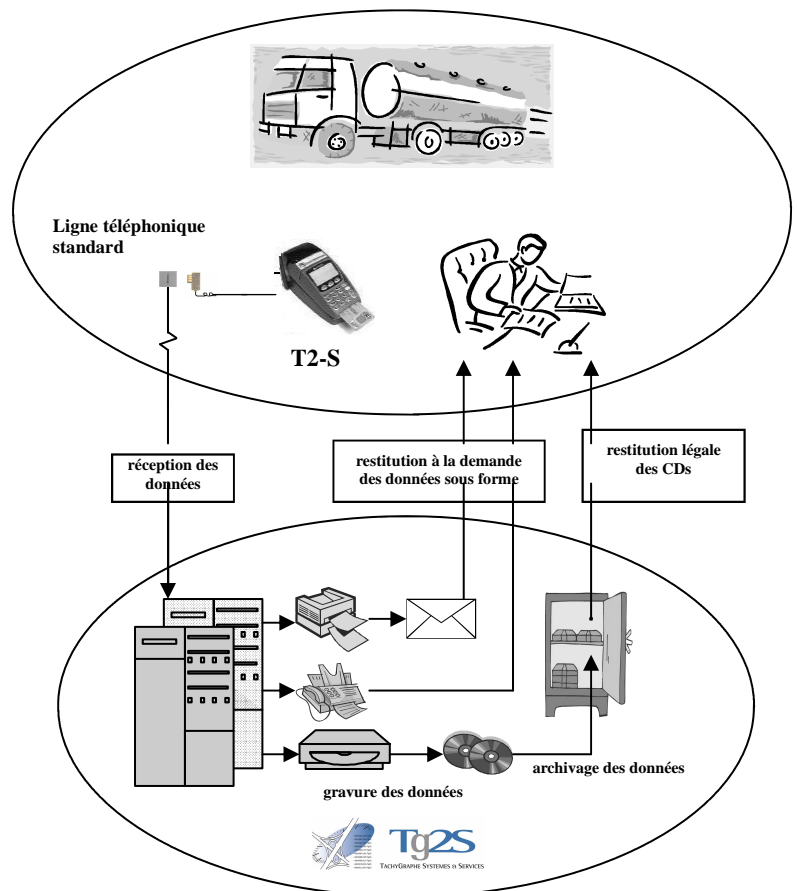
Ligne téléphonique standard

T2-S

réception des données

restitution à la demande des données sous forme

restitution légale des CDs

archivage des données

gravure des données

Tg2S
TACHYGRAPHE SYSTEMES & SERVICES